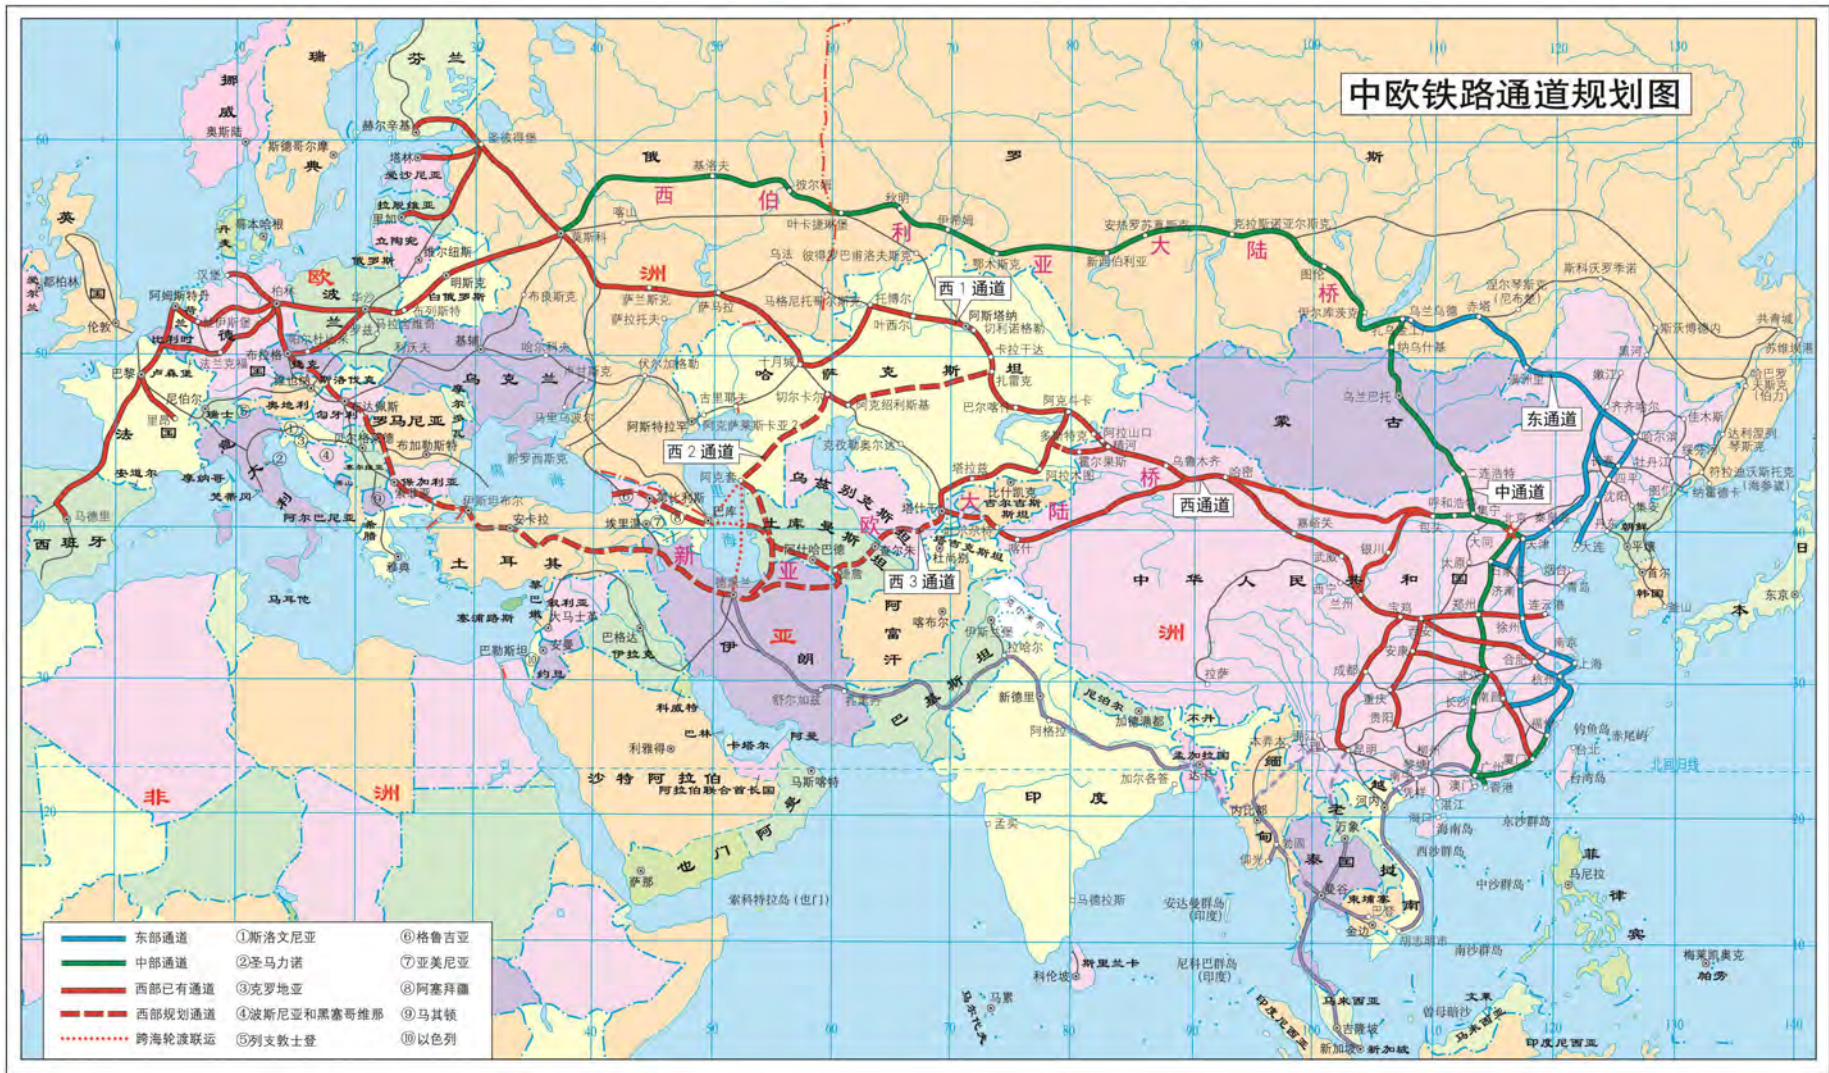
中欧铁路通道规划图

西 1 通道
西 2 通道
西 3 通道
西通道
中通道
东通道

西伯利亚大陆桥
新亚欧大陆桥

俄 罗 斯
芬兰
挪威
瑞典
英国
法国
德国
波兰
乌克兰
哈萨克斯坦
乌兹别克斯坦
土库曼斯坦
土耳其
伊朗
阿富汗
巴基斯坦
印度
蒙古
中华人民共和国
日本
韩国
朝鲜
沙特阿拉伯
也门
阿曼
缅甸
老挝
泰国
越南
柬埔寨
菲律宾
马来西亚
印度尼西亚
非洲
欧洲
亚洲

莫斯科
基洛夫
叶卡捷琳堡
秋明
鄂木斯克
新西伯利亚
克拉斯诺亚尔斯克
伊尔库茨克
乌兰乌德
赤塔
满洲里
哈尔滨
乌鲁木齐
阿拉山口
霍尔果斯
阿斯塔纳
北京
天津
上海
大连
二连浩特
呼和浩特
集宁
兰州
西安
郑州
成都
重庆
昆明
广州
深圳
香港
澳门
台北
东京
明斯克
华沙
柏林
巴黎
马德里
汉堡
阿姆斯特丹
伦敦
赫尔辛基
圣彼得堡
塔林
里加
维尔纽斯
基辅
德黑兰
巴库
塔什干
阿什哈巴德
喀布尔
伊斯兰堡
新德里
加德满都
达卡
仰光
曼谷
金边
万象
河内
新加坡
吉隆坡
马尼拉
科伦坡
马累

东部通道
中部通道
西部已有通道
西部规划通道
跨海轮渡联运
①斯洛文尼亚
②圣马力诺
③克罗地亚
④波斯尼亚和黑塞哥维那
⑤列支敦士登
⑥格鲁吉亚
⑦亚美尼亚
⑧阿塞拜疆
⑨马其顿
⑩以色列

北回归线